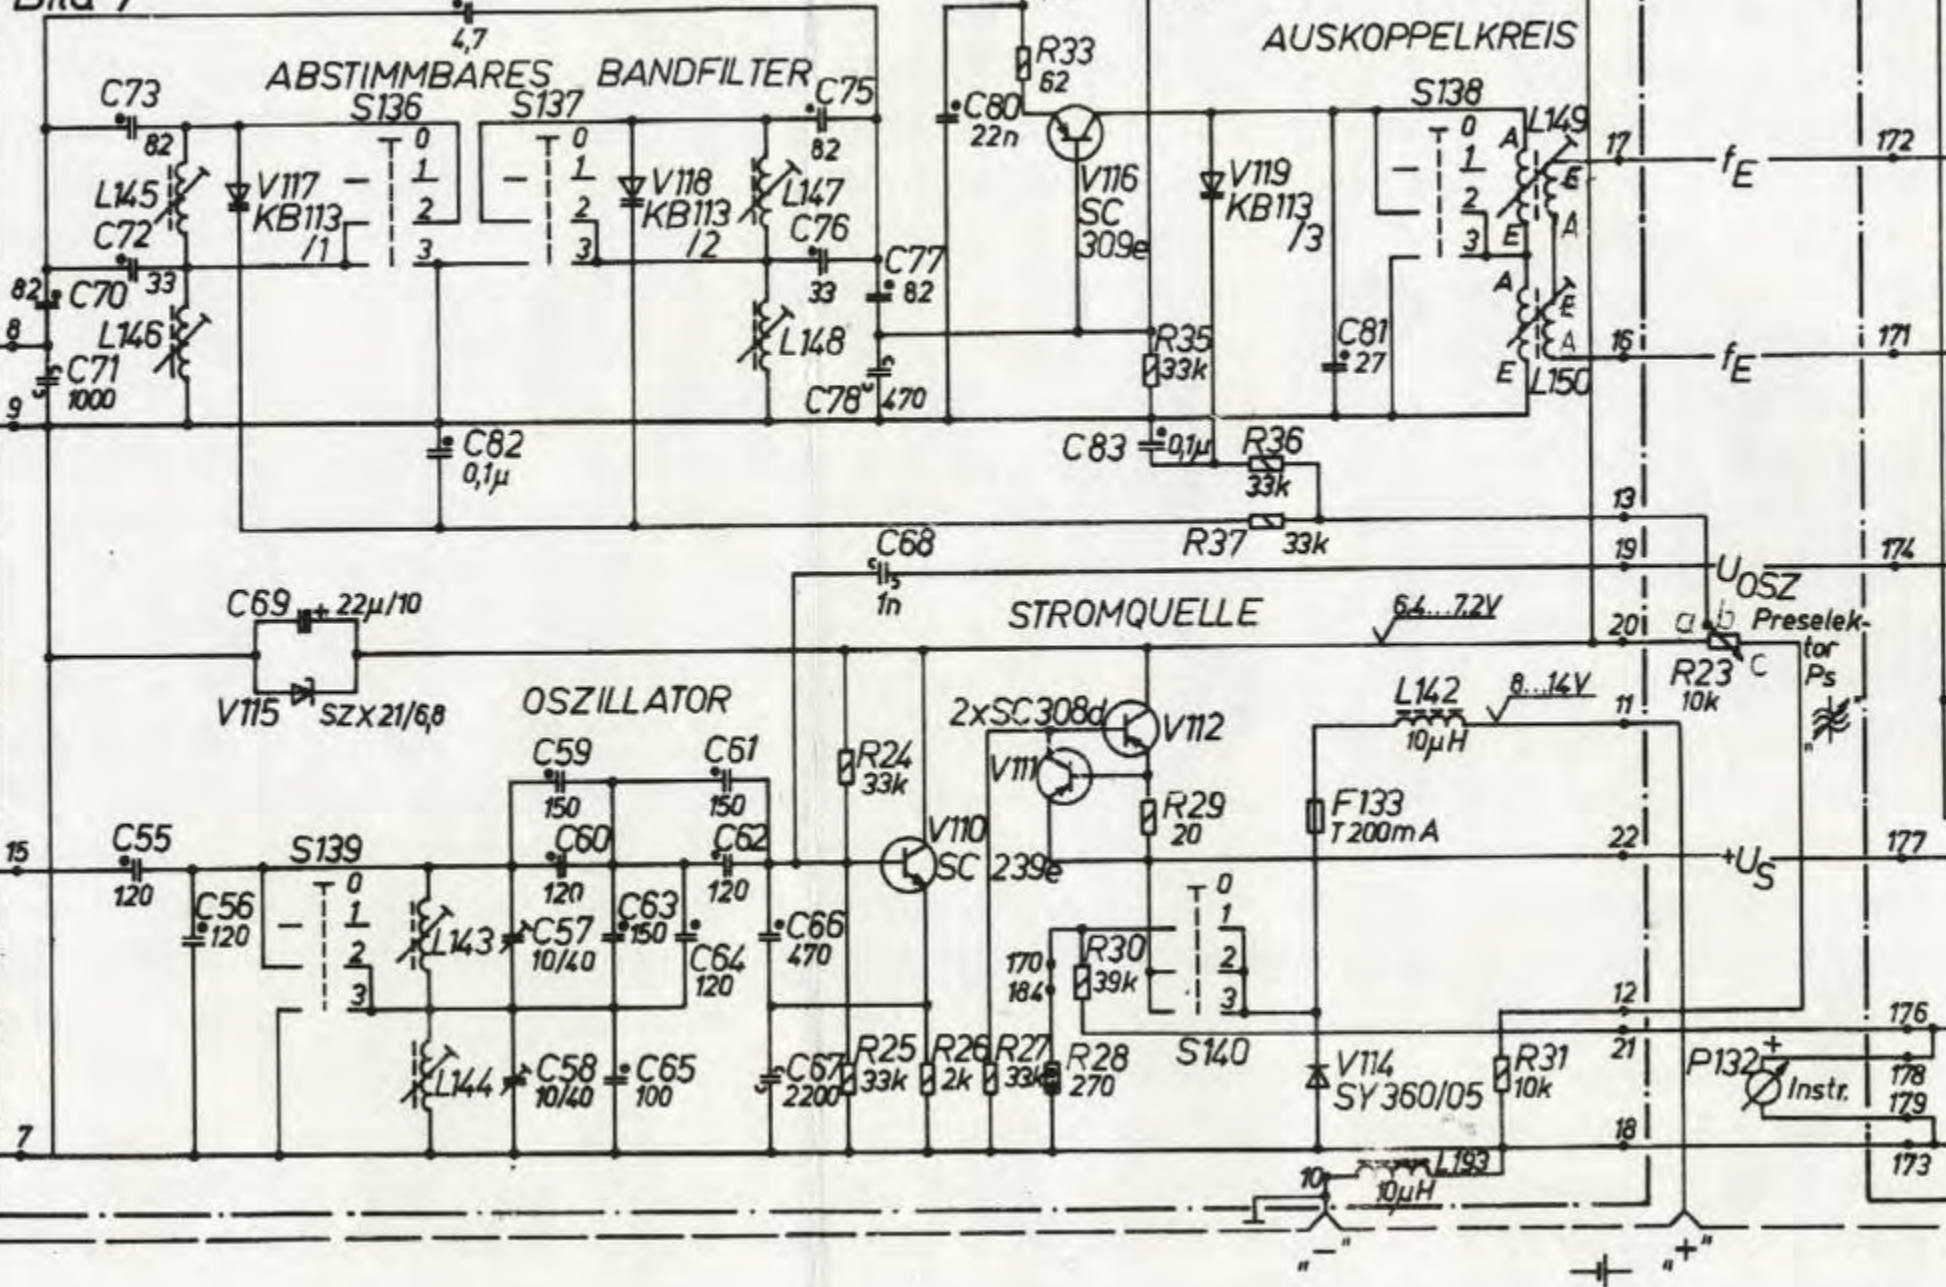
Bild 7

4,7

ABSTIMMBARES BANDFILTER

AUSKOPPELKREIS

C73 82 S136 0 1 2 3 S137 0 1 2 3 C75 82 R33 62 C80 22n S138 0 1 2 3 L149 A E A E

L145 V117 KB113 /1 V118 KB113 /2 L147 C76 33 V116 SC 309e V119 KB113 /3 17 $f_E$ 172

C72 33 C77 82 A E A E

82 C70 L146 L148 R35 33k C81 27 16 $f_E$ 171

8 C71 1000 C78 470 L150

9 C82 0,1µ C83 0,1µ R36 33k

13 R37 33k

C68 1n 19 $U_{OSZ}$ 174

C69 22µ/10 STROMQUELLE 6,4...7,2V 20 a b c R23 10k Preselektor Ps

V115 SZX21/6,8 OSZILLATOR 2xSC308d V112 L142 10µH 8...14V 11

C59 150 C61 150 R24 33k V111 R29 20 F133 T200mA

15 C55 120 S139 0 1 2 3 C60 120 C62 120 V110 SC 239e 22 $+U_S$ 177

C56 120 L143 C57 10/40 C63 150 C64 120 C66 470 0 1 2 3

170 184 R30 39k

S140 12 176

L144 C58 10/40 C65 100 C67 2200 R25 33k R26 2k R27 33k R28 270 V114 SY360/05 R31 10k 21 P132 Instr. 178 179

7 18 173

10 L193 10µH

„−" „+"